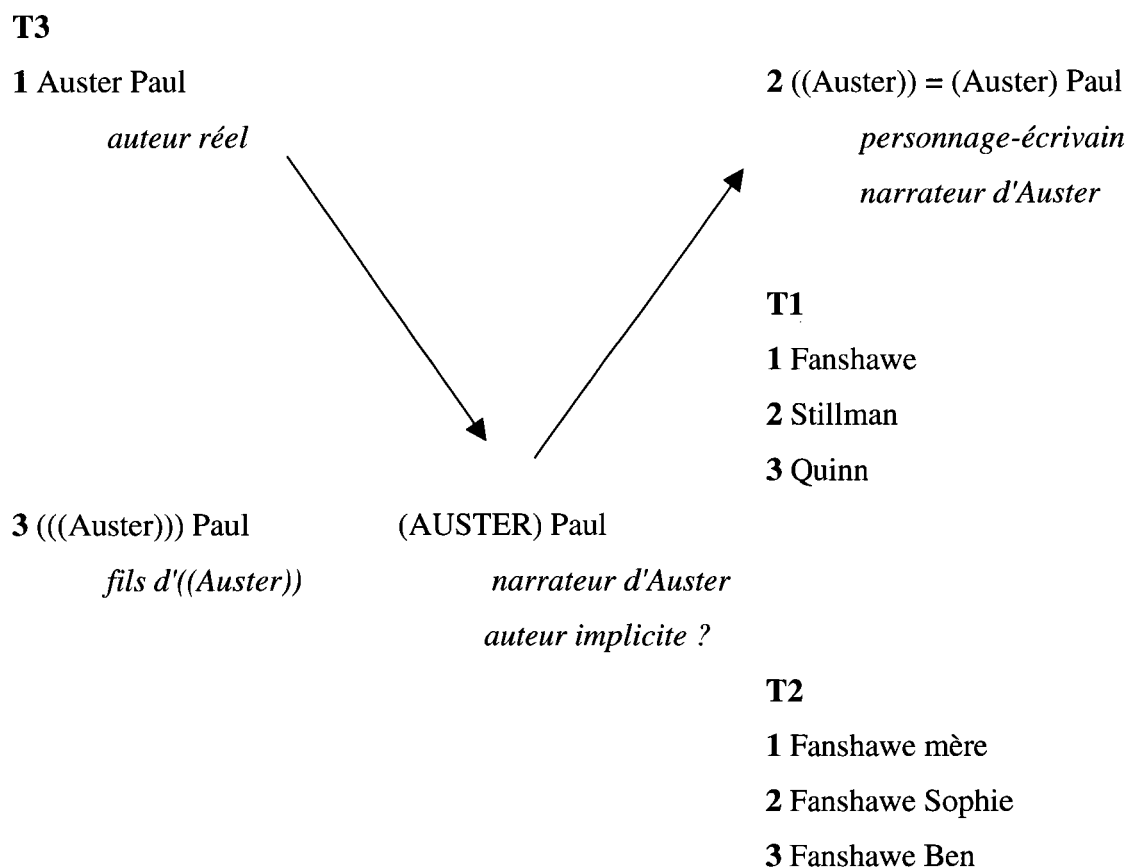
**T3**

**1** Auster Paul

*auteur réel*

**2** ((Auster)) = (Auster) Paul

*personnage-écrivain*

*narrateur d'Auster*

**T1**

**1** Fanshawe

**2** Stillman

**3** Quinn

**3** (((Auster))) Paul

*fils d'((Auster))*

(AUSTER) Paul

*narrateur d'Auster*

*auteur implicite ?*

**T2**

**1** Fanshawe mère

**2** Fanshawe Sophie

**3** Fanshawe Ben